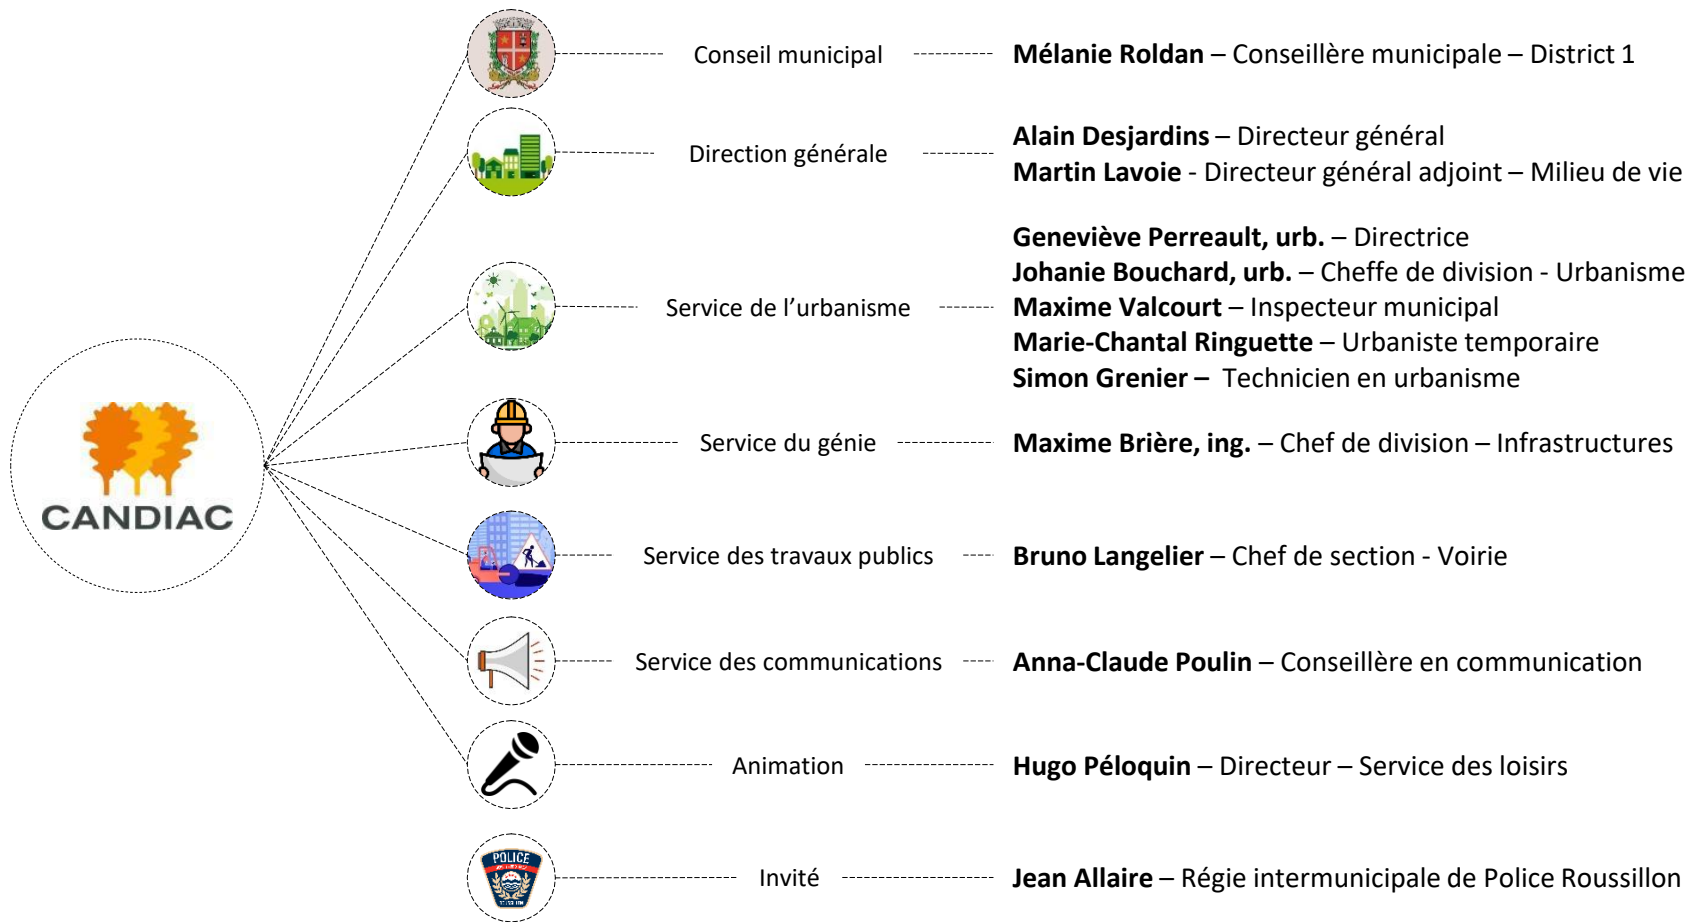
CANDIAC

Conseil municipal
**Mélanie Roldan** – Conseillère municipale – District 1

Direction générale
**Alain Desjardins** – Directeur général
**Martin Lavoie** - Directeur général adjoint – Milieu de vie

Service de l'urbanisme
**Geneviève Perreault, urb.** – Directrice
**Johanie Bouchard, urb.** – Cheffe de division - Urbanisme
**Maxime Valcourt** – Inspecteur municipal
**Marie-Chantal Ringuette** – Urbaniste temporaire
**Simon Grenier** – Technicien en urbanisme

Service du génie
**Maxime Brière, ing.** – Chef de division – Infrastructures

Service des travaux publics
**Bruno Langelier** – Chef de section - Voirie

Service des communications
**Anna-Claude Poulin** – Conseillère en communication

Animation
**Hugo Péloquin** – Directeur – Service des loisirs

Invité
**Jean Allaire** – Régie intermunicipale de Police Roussillon

POLICE